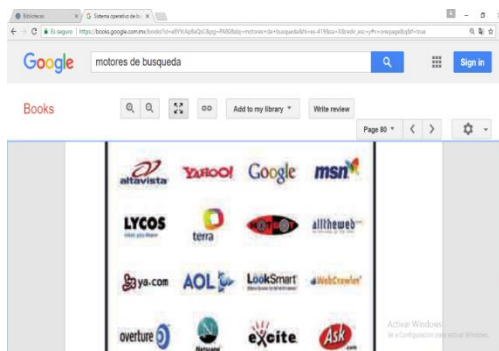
Biblioteca | Sistema operativo de la

Es seguro | https://books.google.com.mx/books?id=...&pg=PA80&dq=motores+de+busqueda...

Google

motores de busqueda

Sign in

Books

Add to my library

Write review

Page 80

altavista

YAHOO!

Google

msn

LYCOS

terra

alltheweb

ya.com

AOL

LookSmart

WebCrawler

overture

Netscape

excite

Ask

Activar Windows
Ve a Configuración para activar Windows.